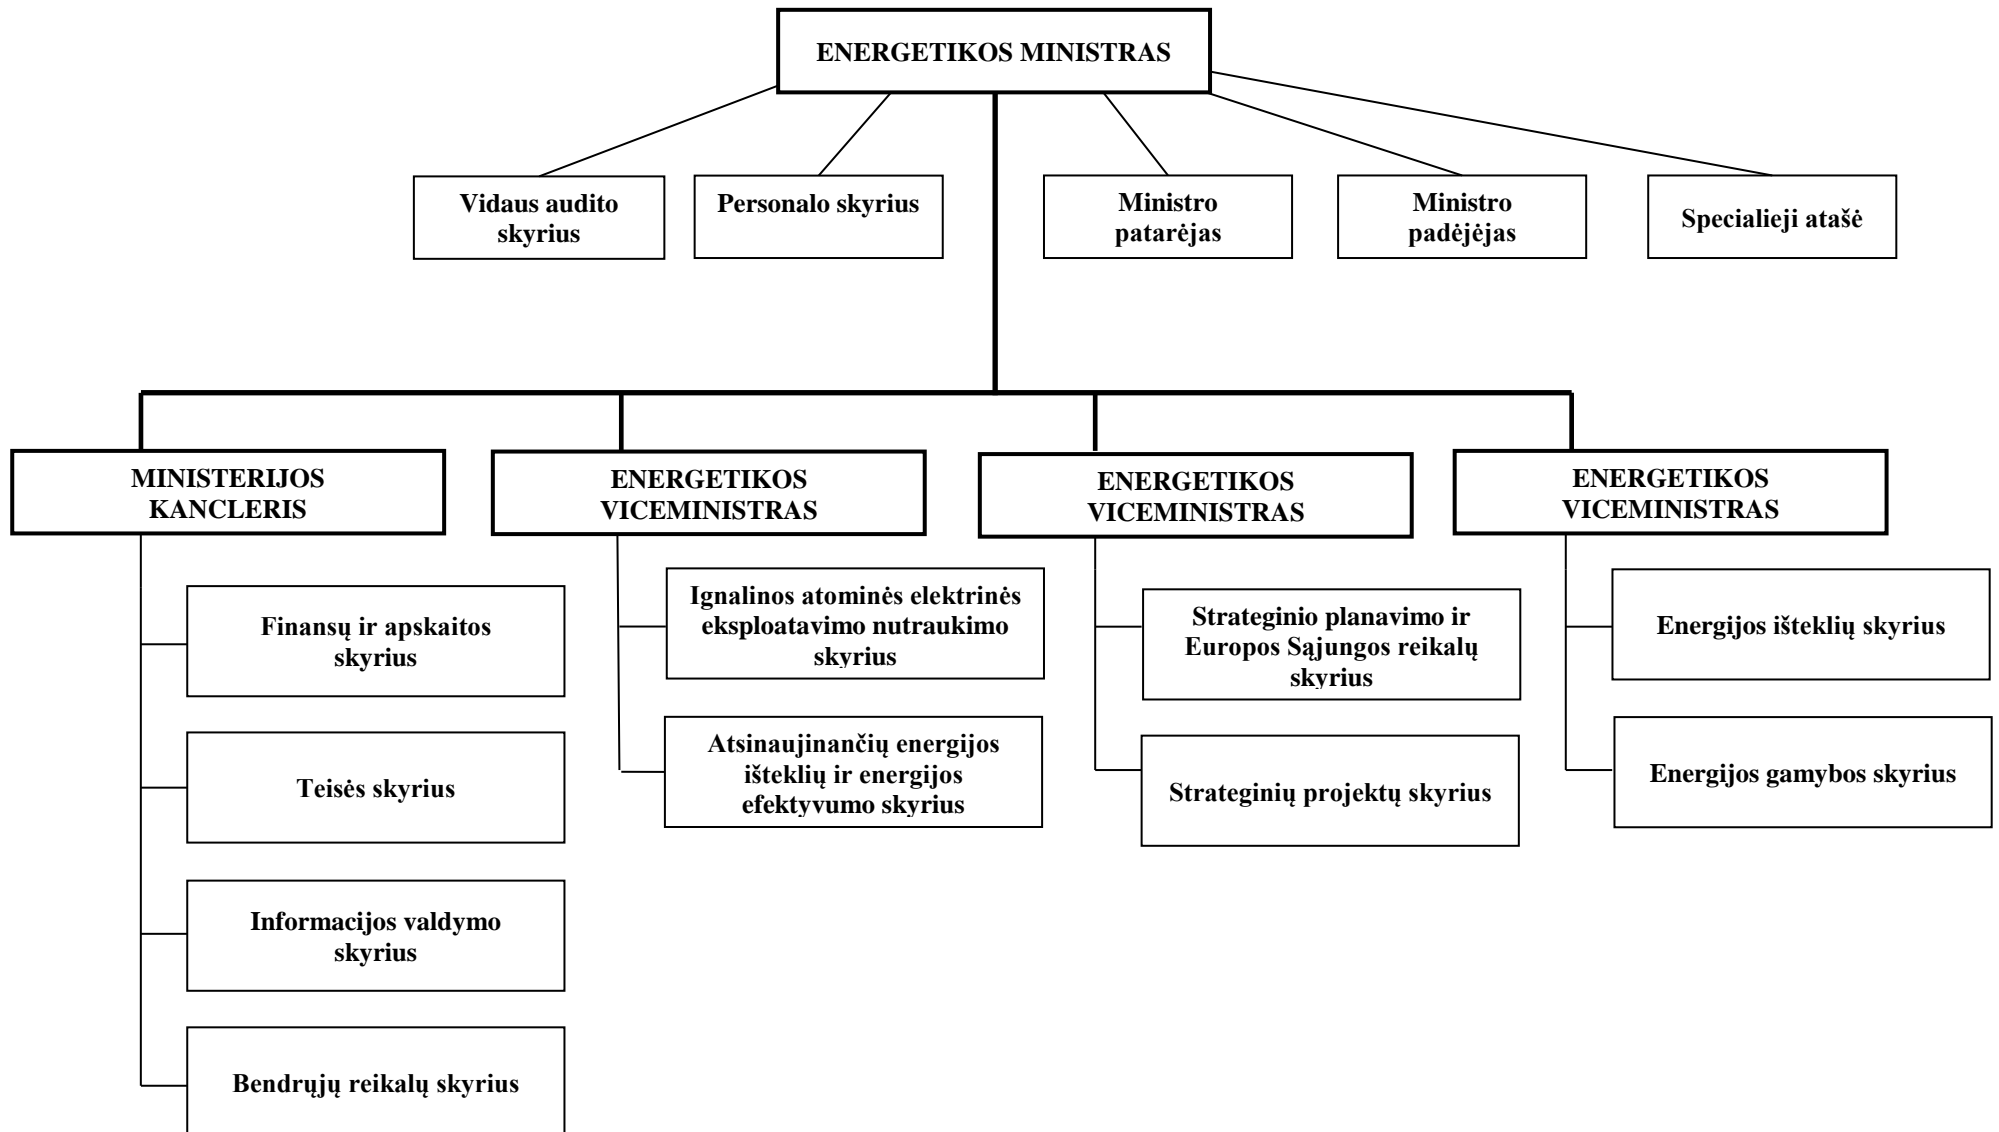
ENERGETIKOS MINISTRAS

Vidaus audito skyrius

Personalo skyrius

Ministro patarėjas

Ministro padėjėjas

Specialieji atašė

MINISTERIJOS KANCLERIS

Finansų ir apskaitos skyrius

Teisės skyrius

Informacijos valdymo skyrius

Bendrųjų reikalų skyrius

ENERGETIKOS VICEMINISTRAS

Ignalinos atominės elektrinės eksploatavimo nutraukimo skyrius

Atsinaujinančių energijos išteklių ir energijos efektyvumo skyrius

ENERGETIKOS VICEMINISTRAS

Strateginio planavimo ir Europos Sąjungos reikalų skyrius

Strateginių projektų skyrius

ENERGETIKOS VICEMINISTRAS

Energijos išteklių skyrius

Energijos gamybos skyrius